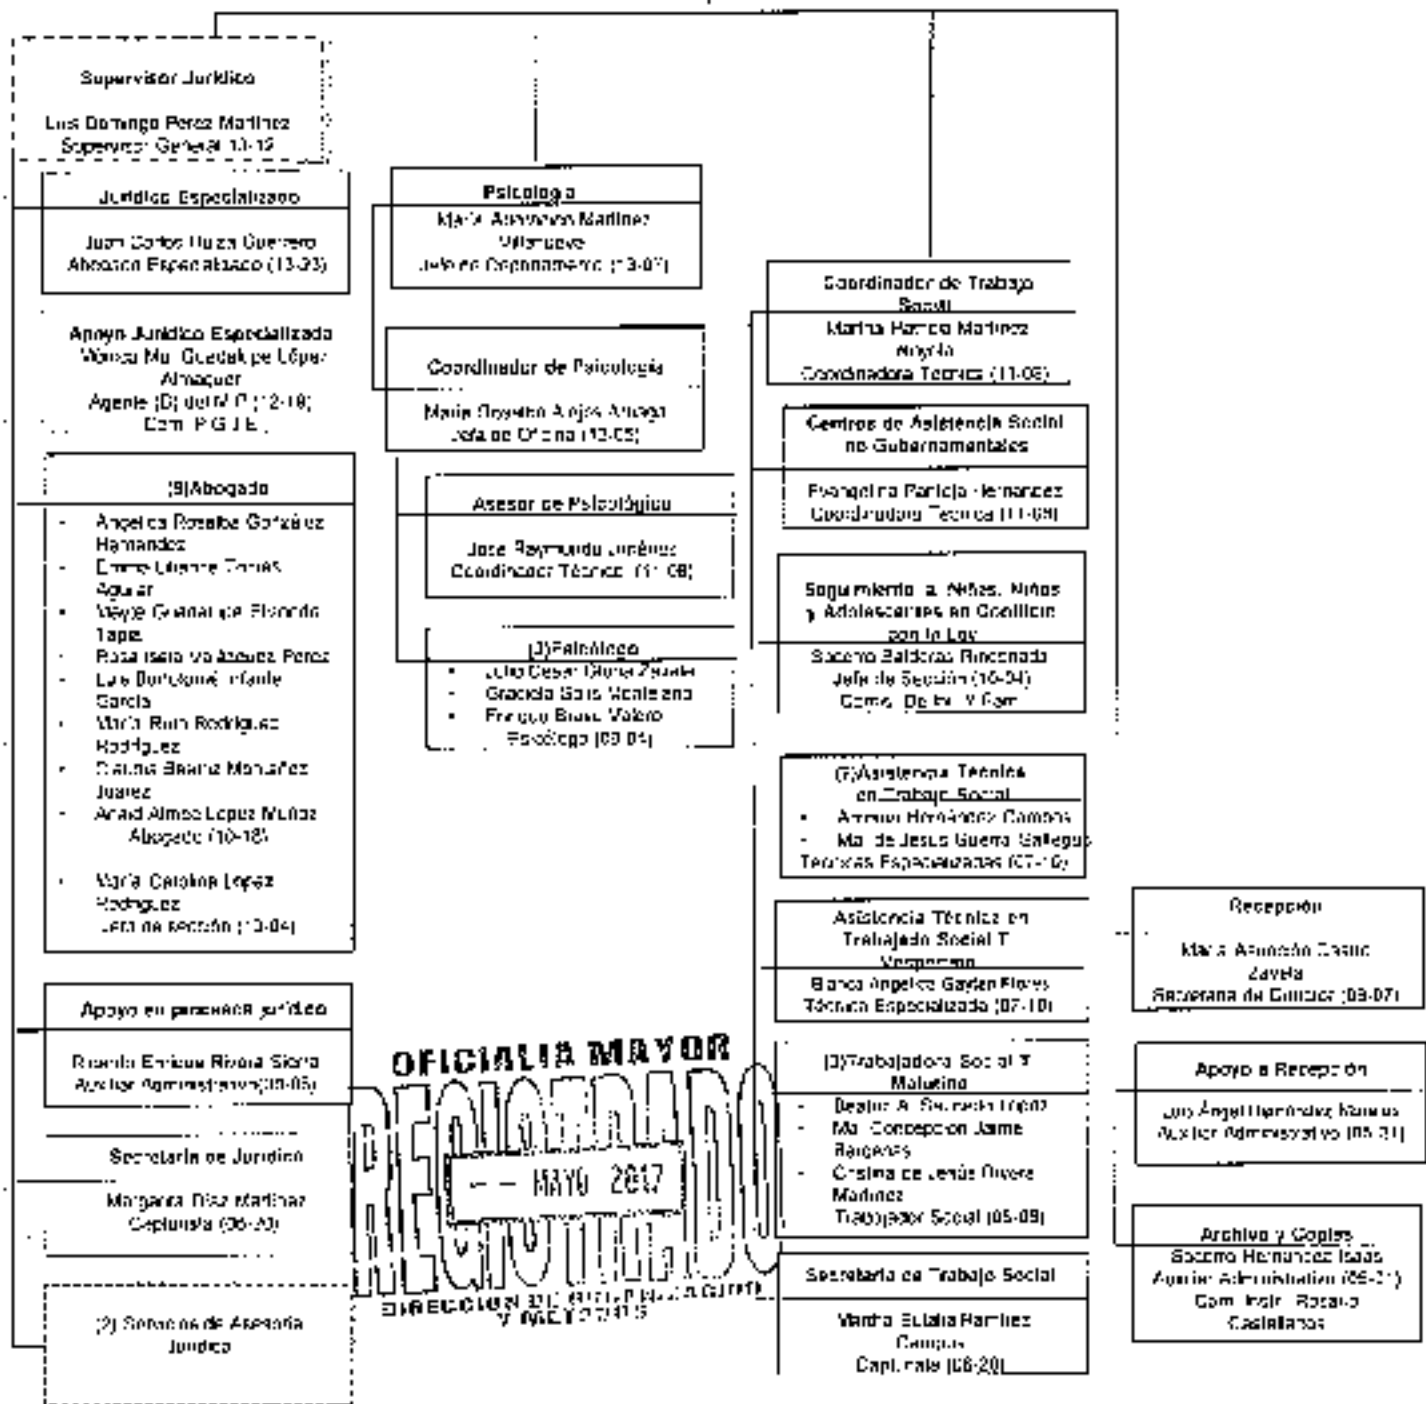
Supervisor Jurídico

Luis Domingo Perez Martinez
Supervisor General 13-12

Jurídico Especializado

Juan Carlos Ulloa Guerrero
Abogado Especializado (13-23)

Apoyo Jurídico Especializado
Mónica Ma. Guadalupe López Almaguer
Agente (D) del M.P. (12-18)
Com. P.G.J.E.

(9)Abogado

- Angelica Rosalba González Hernandez
- Emma Liliana Torres Aguilar
- Mayra Guadalupe Elizondo Tapia
- Rosa Isela Velazquez Perez
- Luis Domingo Infante Garcia
- María Ruth Rodríguez Rodríguez
- Claudia Beatriz Montañez Juarez
- Anaid Almas Lopez Muñoz
Abogado (10-18)

- María Carolina Lopez Rodriguez
Jefa de Sección (10-04)

Apoyo en proceso jurídico

Ricardo Enrique Rivera Sierra
Auxiliar Administrativo(05-05)

Secretaria de Jurídico

Margarita Díaz Martinez
Capturista (06-20)

(2) Servicios de Asesoría Jurídica

Psicología
María Asunción Martinez Villanueva
Jefe de Departamento (13-07)

Coordinador de Psicología

María Graciela Arójas Arriaga
Jefa de Oficina (13-05)

Asesor de Psicológico

Jose Raymundo Jiménez
Coordinador Técnico (11-08)

(3)Psicólogo
- Julio Cesar Gloria Zavala
- Graciela Solis Montelongo
- Enrique Bravo Valero
Psicólogo (09-04)

OFICIALIA MAYOR
RECIBIDO
— — MAYO 2017
DIRECCION DE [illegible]
Y METODOS

Coordinador de Trabajo Social
Martha Patricia Martinez Anaya
Coordinadora Técnica (11-08)

Centros de Asistencia Social no Gubernamentales

Evangelina Patricia Hernandez
Coordinadora Técnica (11-08)

Seguimiento a Niñas, Niños y Adolescentes en Conflicto con la Ley
Socorro Balderas Rinconada
Jefa de Sección (10-04)
Comp. De Ex. Y Com.

(7)Asistencia Técnica en Trabajo Social
- Amparo Hernández Campos
- Ma. de Jesus Guerra Gallegos
Técnicas Especializadas (07-10)

Asistencia Técnica en Trabajo Social T. Vespertino
Blanca Angelica Gaytan Flores
Técnica Especializada (07-10)

(3)Trabajadora Social T. Matutino
- Beatriz A. Saucedo Lopez
- Ma. Concepción Jaime Balderas
- Cristina de Jesús Rivera Martinez
Trabajador Social (05-09)

Secretaria de Trabajo Social

Martha Eulalia Ramírez Campos
Capturista (06-20)

Recepción

María Asunción Castro Zavala
Secretaria de Director (09-07)

Apoyo a Recepción

Luis Ángel Hernández Ramos
Auxiliar Administrativo (05-01)

Archivo y Copias
Socorro Hernandez Isaías
Auxiliar Administrativo (05-01)
Com. Instr. Rosario Castellanos